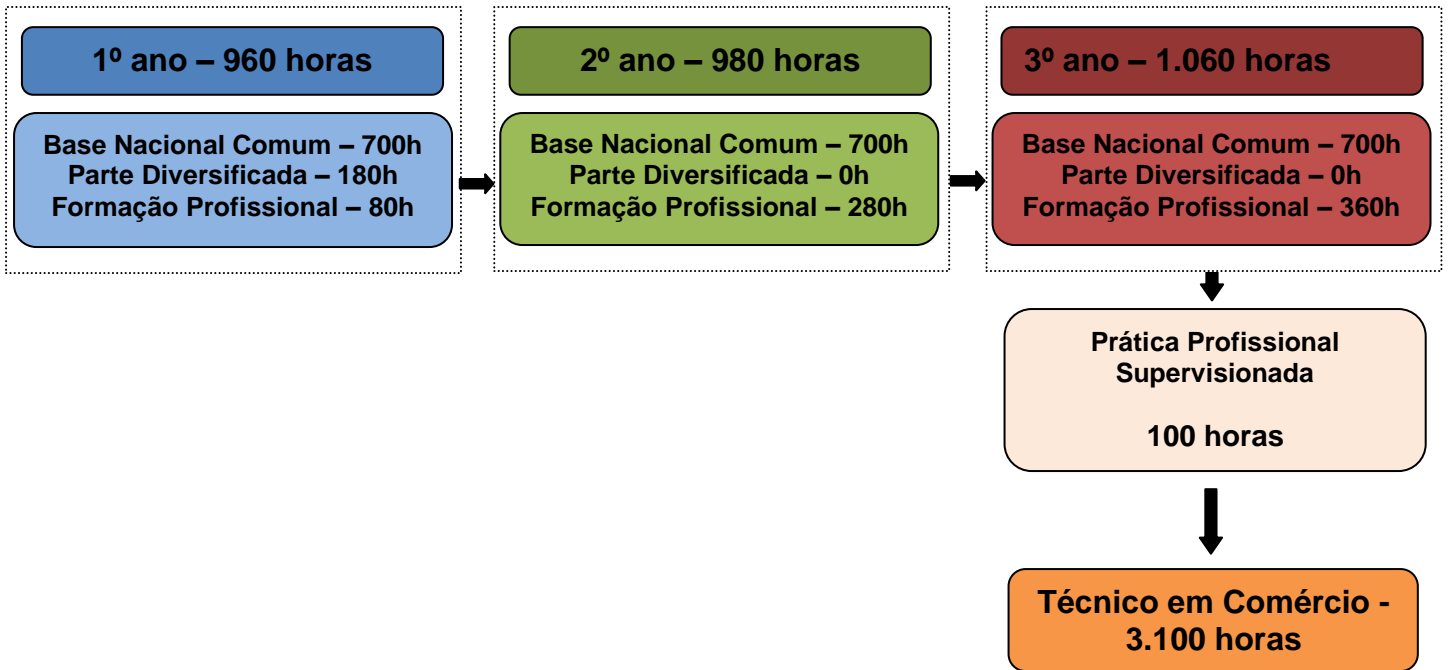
1º ano – 960 horas

Base Nacional Comum – 700h
Parte Diversificada – 180h
Formação Profissional – 80h

2º ano – 980 horas

Base Nacional Comum – 700h
Parte Diversificada – 0h
Formação Profissional – 280h

3º ano – 1.060 horas

Base Nacional Comum – 700h
Parte Diversificada – 0h
Formação Profissional – 360h

Prática Profissional Supervisionada

100 horas

Técnico em Comércio - 3.100 horas